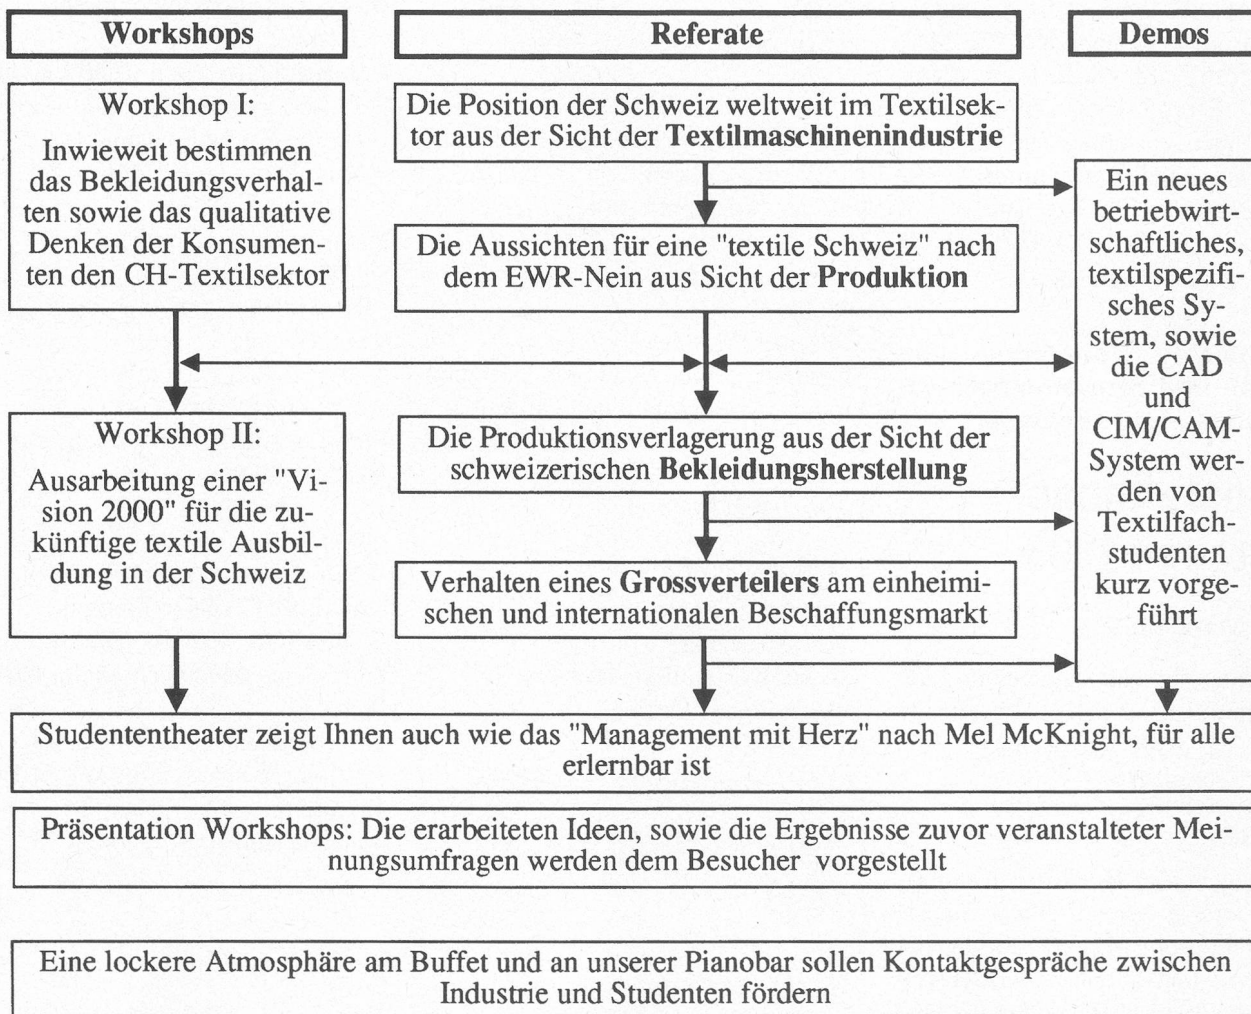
Workshops

Referate

Demos

Workshop I:

Inwieweit bestimmen das Bekleidungsverhalten sowie das qualitative Denken der Konsumenten den CH-Textilsektor

Die Position der Schweiz weltweit im Textilsektor aus der Sicht der **Textilmaschinenindustrie**

Die Aussichten für eine "textile Schweiz" nach dem EWR-Nein aus Sicht der **Produktion**

Ein neues betriebwirtschaftliches, textilspezifisches System, sowie die CAD und CIM/CAM-System werden von Textilfachstudenten kurz vorgeführt

Workshop II:

Ausarbeitung einer "Vision 2000" für die zukünftige textile Ausbildung in der Schweiz

Die Produktionsverlagerung aus der Sicht der schweizerischen **Bekleidungsherstellung**

Verhalten eines **Grossverteilers** am einheimischen und internationalen Beschaffungsmarkt

Studententheater zeigt Ihnen auch wie das "Management mit Herz" nach Mel McKnight, für alle erlernbar ist

Präsentation Workshops: Die erarbeiteten Ideen, sowie die Ergebnisse zuvor veranstalteter Meinungsumfragen werden dem Besucher vorgestellt

Eine lockere Atmosphäre am Buffet und an unserer Pianobar sollen Kontaktgespräche zwischen Industrie und Studenten fördern